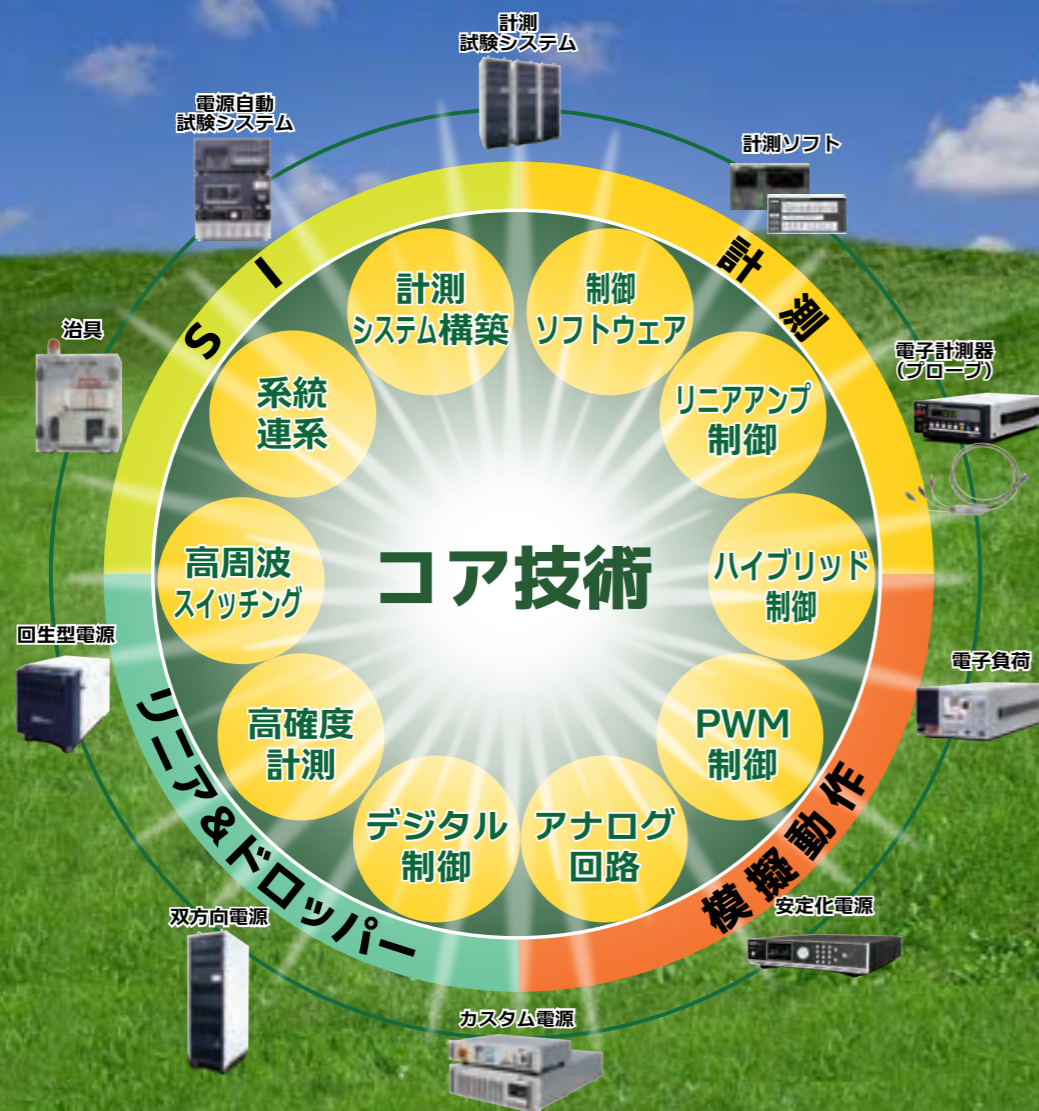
計測
試験システム

電源自動
試験システム

計測ソフト

計測

SI

治具

電子計測器
(プローブ)

計測
システム構築

制御
ソフトウェア

系統
連系

リニアアンプ
制御

コア技術

高周波
スイッチング

ハイブリッド
制御

回生型電源

電子負荷

高確度
計測

PWM
制御

デジタル
制御

アナログ
回路

リニア&ドロッパー

模擬動作

双方向電源

安定化電源

カスタム電源